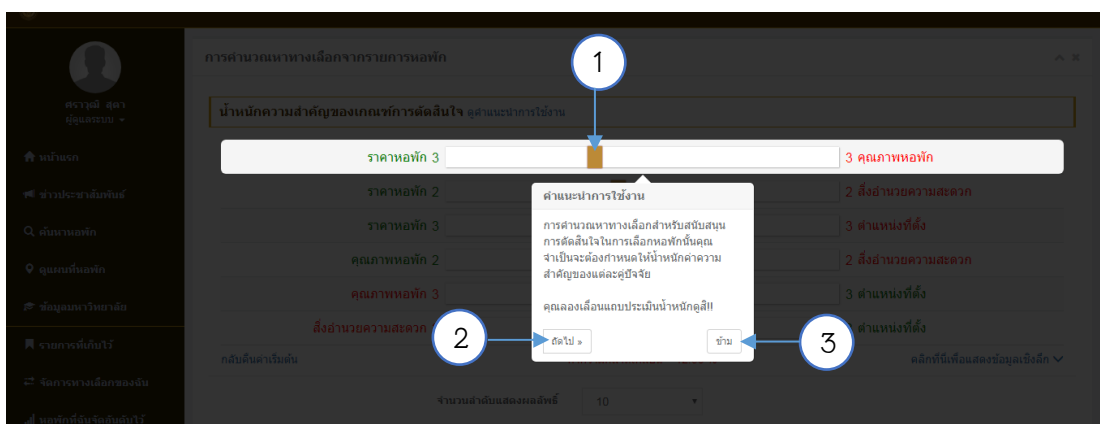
1

ศราวุฒิ สุดา
ผู้ดูแลระบบ

หน้าแรก
ข่าวประชาสัมพันธ์
ค้นหาหอพัก
ดูแผนที่หอพัก
ข้อมูลมหาวิทยาลัย
รายการที่บันทึกไว้
จัดการทางเลือกของฉัน
หอพักที่มีแนะนำให้ไว้

การคำนวณหาทางเลือกจากรายการหอพัก

น้ำหนักความสำคัญของเกณฑ์การตัดสินใจ คู่มือแนะนำการใช้งาน

ราคาหอพัก 3 | 3 คุณภาพหอพัก
ราคาหอพัก 2 | 2 สิ่งอำนวยความสะดวก
ราคาหอพัก 3 | 3 ตำแหน่งที่ตั้ง
คุณภาพหอพัก 2 | 2 สิ่งอำนวยความสะดวก
คุณภาพหอพัก 3 | 3 ตำแหน่งที่ตั้ง
สิ่งอำนวยความสะดวก | ตำแหน่งที่ตั้ง

คำแนะนำการใช้งาน

การคำนวณหาทางเลือกสำหรับสนับสนุนการตัดสินใจในการเลือกหอพักนั้นคุณจำเป็นจะต้องกำหนดให้น้ำหนักค่าความสำคัญของแต่ละคู่ปัจจัย

คุณลองเลื่อนแถบประเมินน้ำหนักดูสิ!!

ถัดไป »
ข้าม

2
3

กลับคืนค่าเริ่มต้น
คลิกที่นี่เพื่อแสดงข้อมูลเชิงลึก

จำนวนลำดับแสดงผลลัพธ์ 10